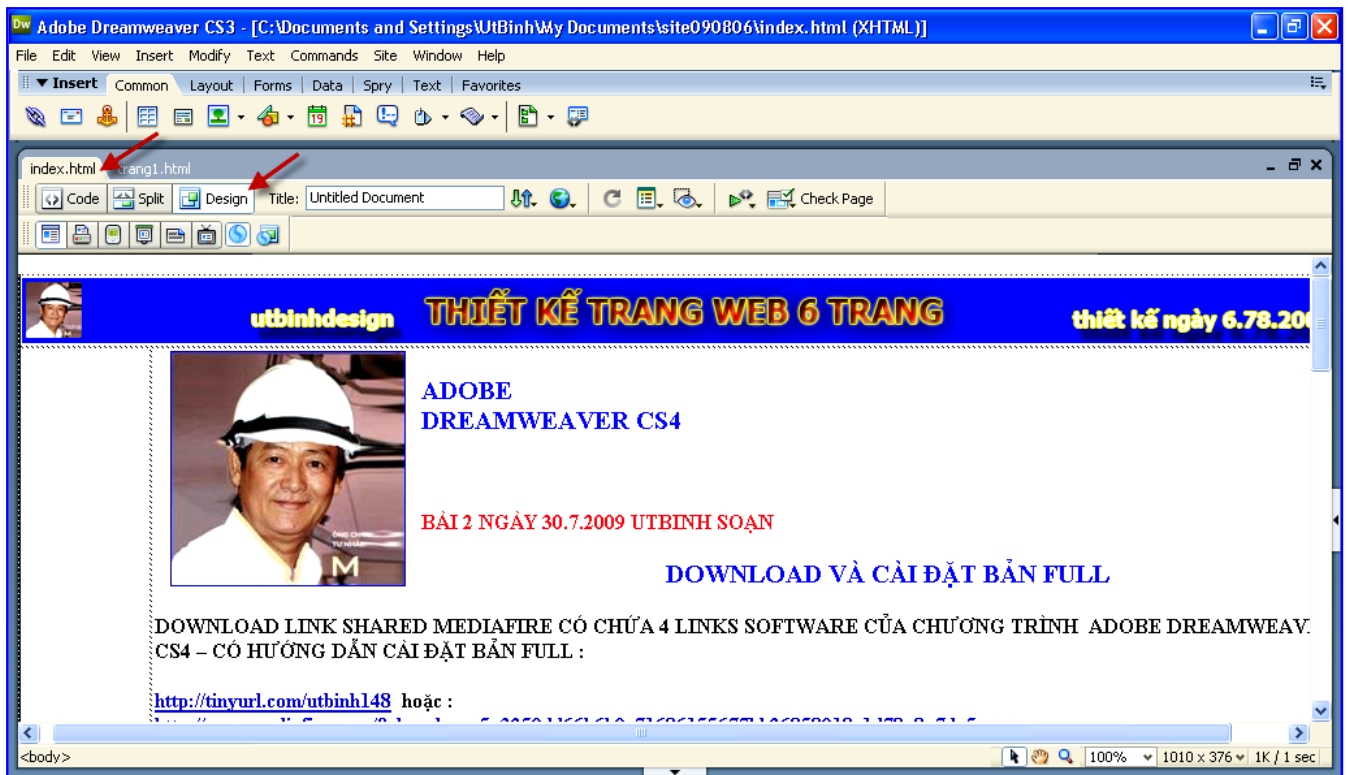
Adobe Dreamweaver CS3 - [C:\Documents and Settings\UtBinh\My Documents\site090806\index.html (XHTML)]

File Edit View Insert Modify Text Commands Site Window Help

▼Insert Common Layout Forms Data Spry Text Favorites

index.html trang1.html

Code Split Design Title: Untitled Document Check Page

utbinhdesign THIẾT KẾ TRANG WEB 6 TRANG thiết kế ngày 6.78.20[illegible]

ADOBE
DREAMWEAVER CS4

BÀI 2 NGÀY 30.7.2009 UTBINH SOẠN

DOWNLOAD VÀ CÀI ĐẶT BẢN FULL

DOWNLOAD LINK SHARED MEDIAFIRE CÓ CHỨA 4 LINKS SOFTWARE CỦA CHƯƠNG TRÌNH ADOBE DREAMWEAV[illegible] CS4 – CÓ HƯỚNG DẪN CÀI ĐẶT BẢN FULL :

http://tinyurl.com/utbinh148 hoặc :
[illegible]

<body> 100% 1010 x 376 1K / 1 sec